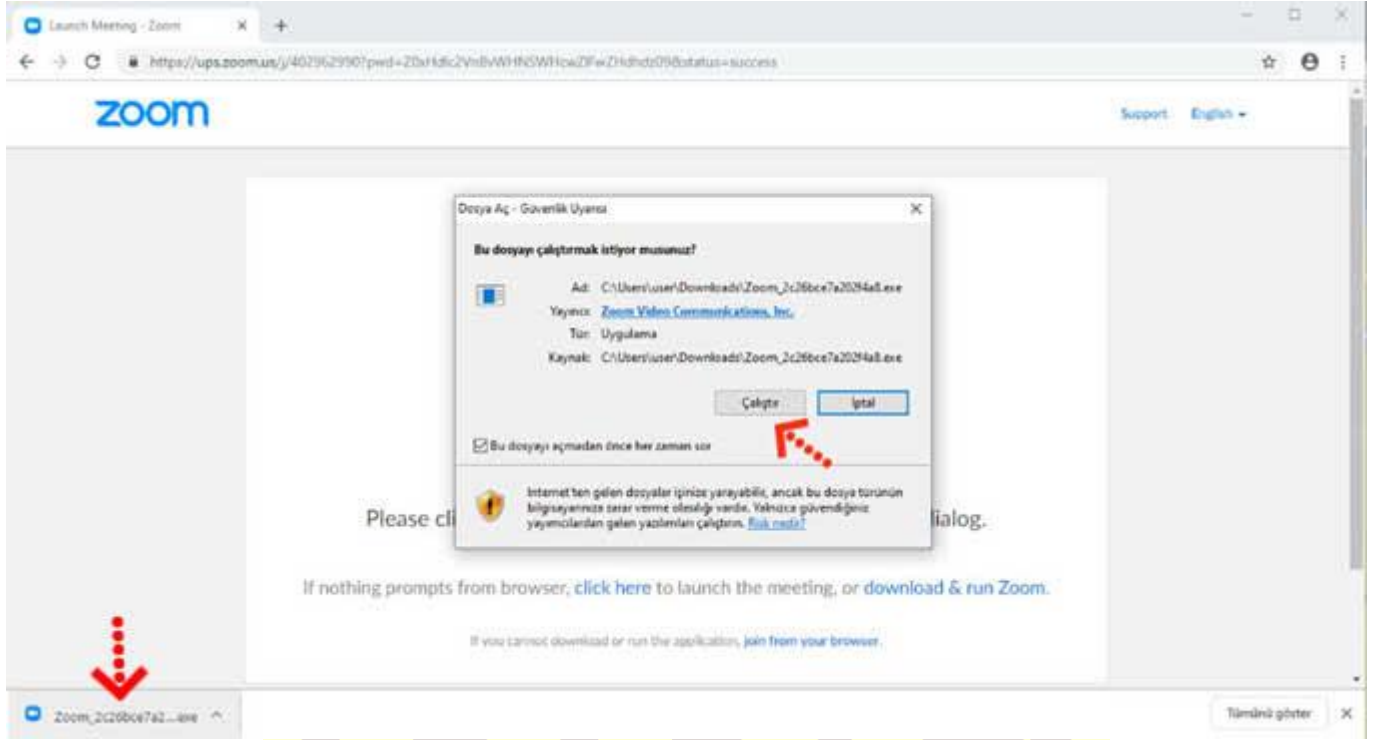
Launch Meeting - Zoom

https://ups.zoom.us/j/402962990?pwd=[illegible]&status=success

zoom

Support English

Dosya Aç - Güvenlik Uyarısı

Bu dosyayı çalıştırmak istiyor musunuz?

Ad: C:\Users\user\Downloads\Zoom_2c26bce7a202f4a8.exe

Yayıncı: Zoom Video Communications, Inc.

Tür: Uygulama

Kaynak: C:\Users\user\Downloads\Zoom_2c26bce7a202f4a8.exe

Çalıştır İptal

Bu dosyayı açmadan önce her zaman sor

Internet'ten gelen dosyalar işinize yarayabilir, ancak bu dosya türünün bilgisayarınıza zarar verme olasılığı vardır. Yalnızca güvendiğiniz yayımcılardan gelen yazılımları çalıştırın. Risk nedir?

Please cli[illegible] dialog.

If nothing prompts from browser, click here to launch the meeting, or download & run Zoom.

If you cannot download or run the application, join from your browser.

Zoom_2c26bce7a2....exe

Tümünü göster